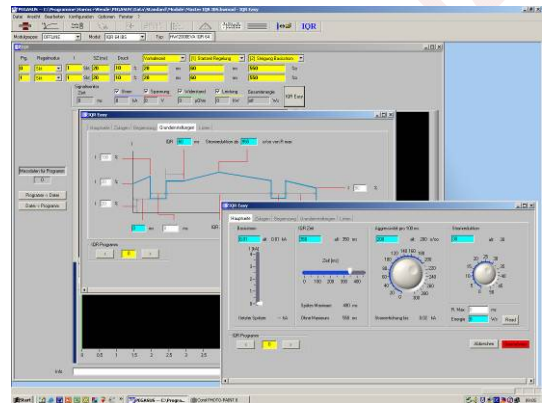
PEGASUS - C:\Programme\Harms+Wende PEGASUS QA\Standard\Module\Master IQR-IN\Iqrtest - IQR Easy
Datei Ansicht Bearbeiten Konfiguration Optionen Fenster ?
IQR
Modulgruppe: OPTIONS Modul: IQR 04 000 Typ: HWI 200EVA IQR-04
IQR Easy
IQR Easy
Hauptseite Zangen Steuerung Grenzwertkurven Linien
IQR Stromreduktion ab 200
Messdaten für Programm
Programm > Datei
Datei > Programm
IQR Programm
IQR Easy
Hauptseite Zangen Steuerung Grenzwertkurven Linien
Einschalten
IQR Zeit
Aggressivität pro 100 ms
Stromreduktion
System Maximum 480 ms
Ohne Maximum 500 ms
Stromreduktion bis
Gelöster System
IQR Programm
Pt. Max
Energie
Reset
Abbrechen
Übernehmen
Info
Start
PEGASUS - C:\Progra...
Corel PHOTO-PAINT 9